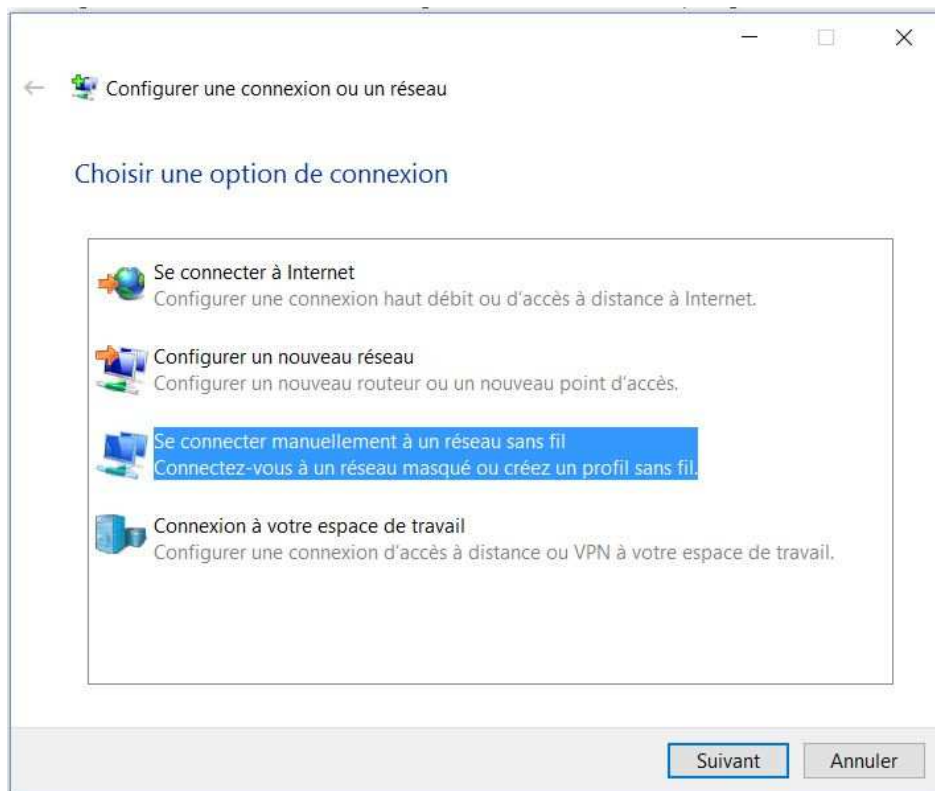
Configurer une connexion ou un réseau

Choisir une option de connexion

Se connecter à Internet
Configurer une connexion haut débit ou d'accès à distance à Internet.

Configurer un nouveau réseau
Configurer un nouveau routeur ou un nouveau point d'accès.

Se connecter manuellement à un réseau sans fil
Connectez-vous à un réseau masqué ou créez un profil sans fil.

Connexion à votre espace de travail
Configurer une connexion d'accès à distance ou VPN à votre espace de travail.

Suivant
Annuler